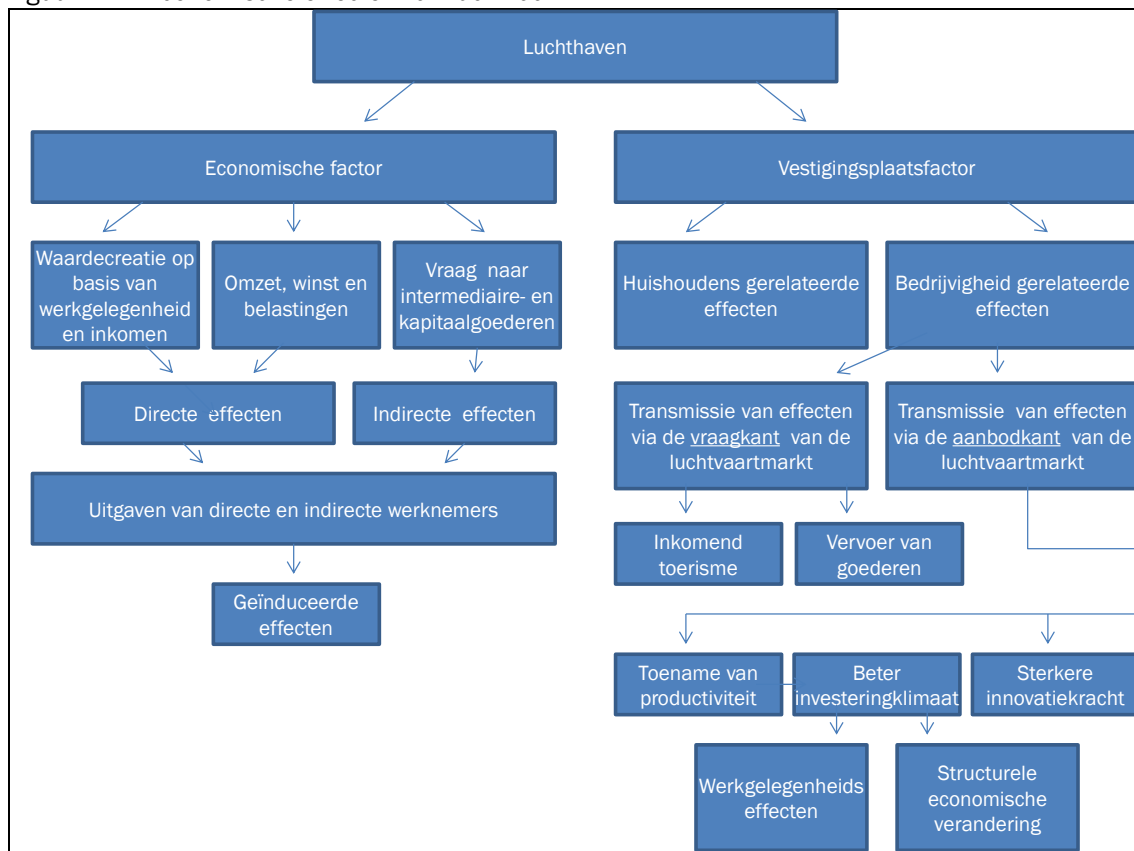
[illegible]

Luchthaven

Economische factor

Vestigingsplaatsfactor

Waardecreatie op basis van werkgelegenheid en inkomen

Omzet, winst en belastingen

Vraag naar intermediaire- en kapitaalgoederen

Huishoudens gerelateerde effecten

Bedrijvigheid gerelateerde effecten

Directe effecten

Indirecte effecten

Transmissie van effecten via de vraagkant van de luchtvaartmarkt

Transmissie van effecten via de aanbodkant van de luchtvaartmarkt

Uitgaven van directe en indirecte werknemers

Inkomend toerisme

Vervoer van goederen

Geïnduceerde effecten

Toename van productiviteit

Beter investeringklimaat

Sterkere innovatiekracht

Werkgelegenheids effecten

Structurele economische verandering